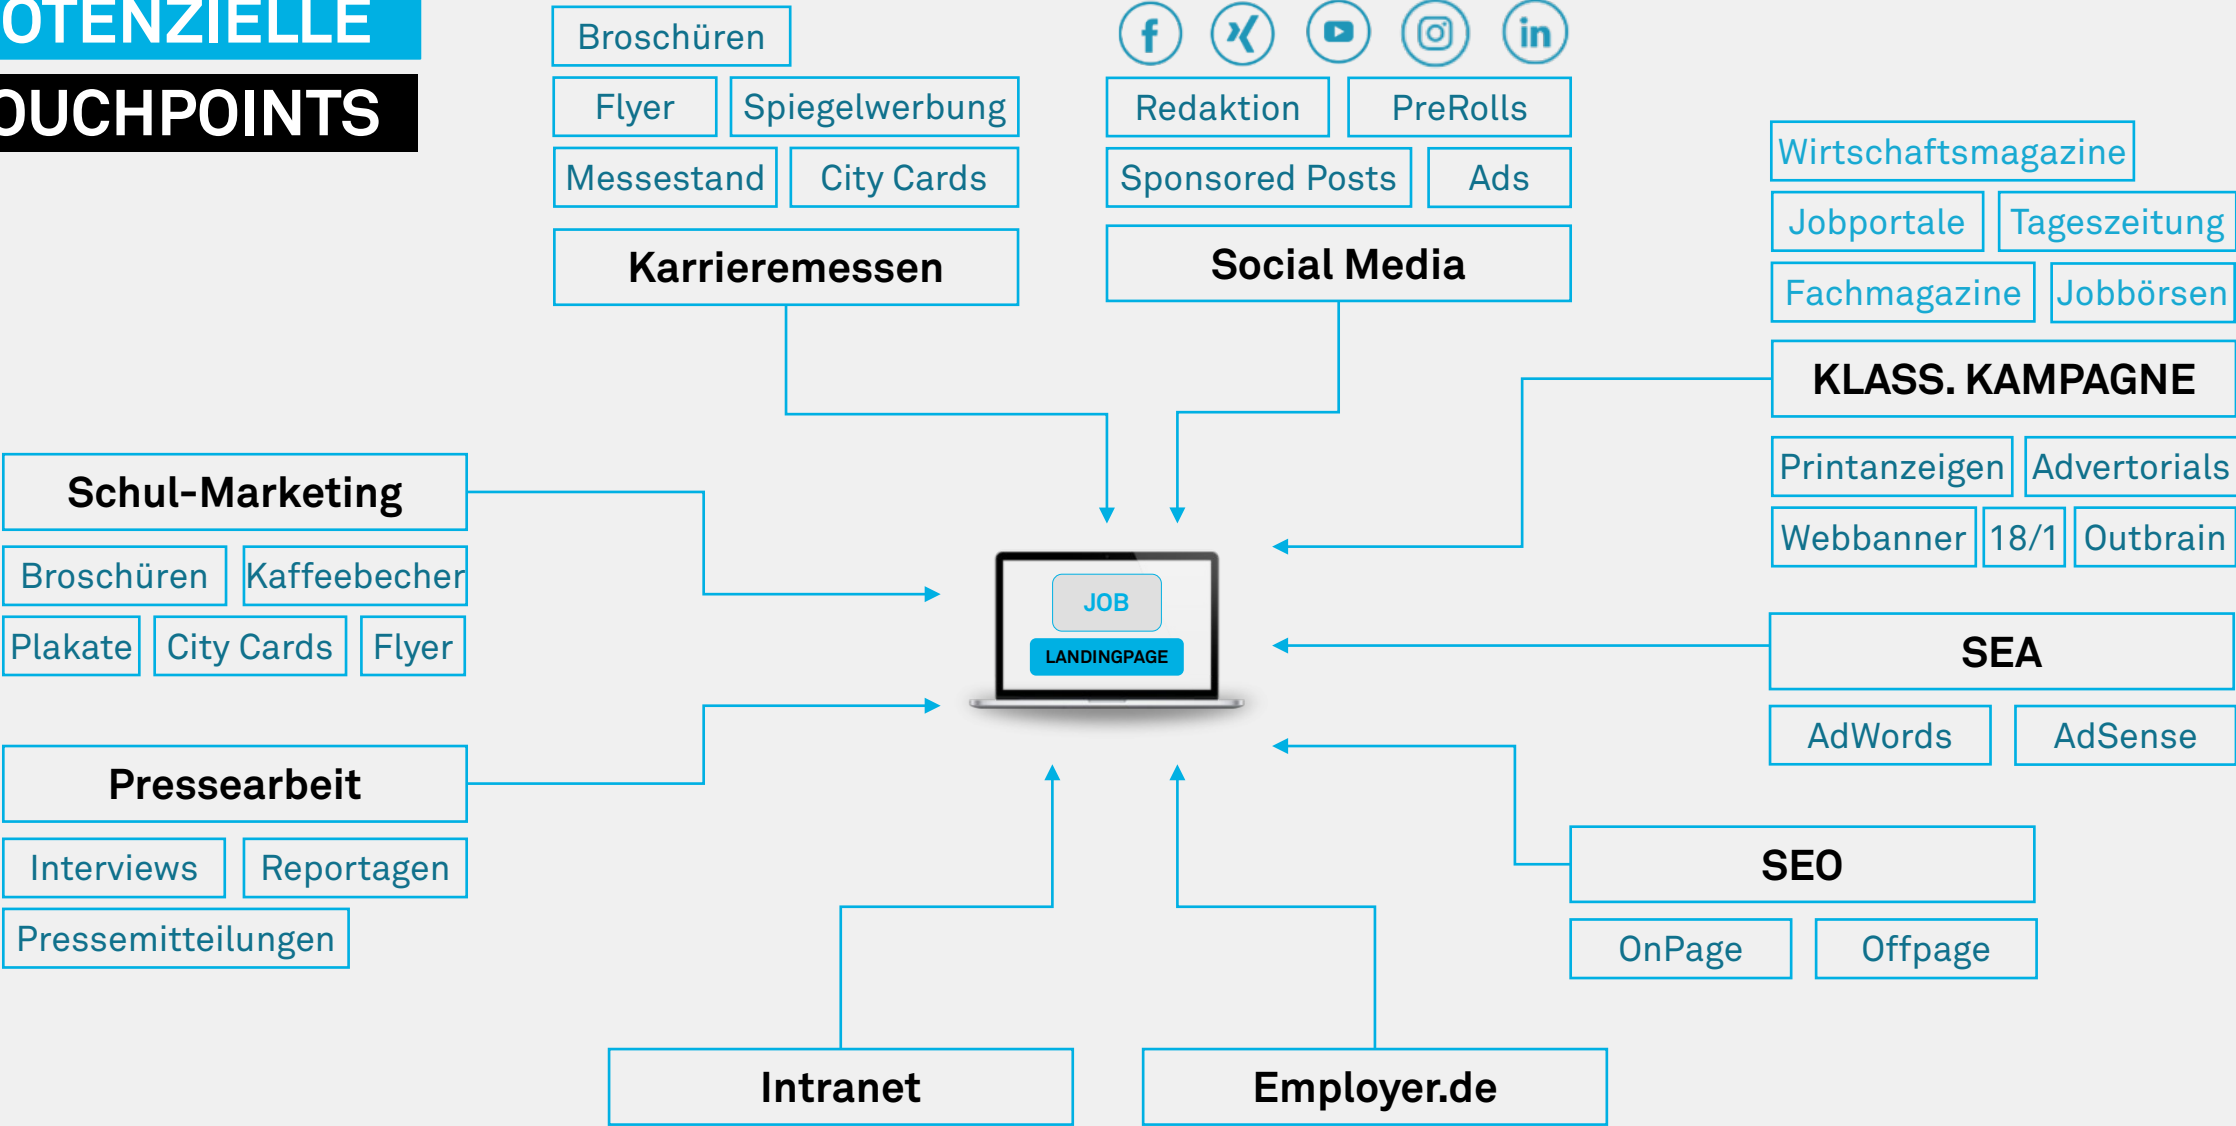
OTENZIELLE
OUCHPOINTS

Broschüren
Flyer
Spiegelwerbung
Messestand
City Cards
Karrieremessen

Redaktion
PreRolls
Sponsored Posts
Ads
Social Media

Wirtschaftsmagazine
Jobportale
Tageszeitung
Fachmagazine
Jobbörsen
KLASS. KAMPAGNE
Printanzeigen
Advertorials
Webbanner
18/1
Outbrain

Schul-Marketing
Broschüren
Kaffeebecher
Plakate
City Cards
Flyer

JOB
LANDINGPAGE

SEA
AdWords
AdSense

Pressearbeit
Interviews
Reportagen
Pressemitteilungen

SEO
OnPage
Offpage

Intranet
Employer.de